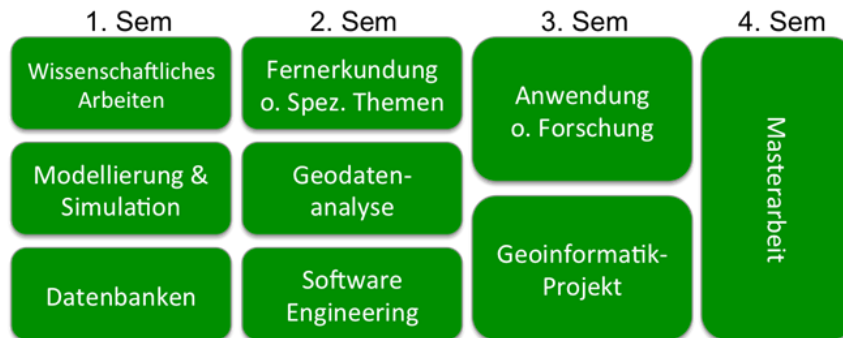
1. Sem

Wissenschaftliches Arbeiten

Modellierung & Simulation

Datenbanken

2. Sem

Fernerkundung o. Spez. Themen

Geodatenanalyse

Software Engineering

3. Sem

Anwendung o. Forschung

Geoinformatik-Projekt

4. Sem

Masterarbeit